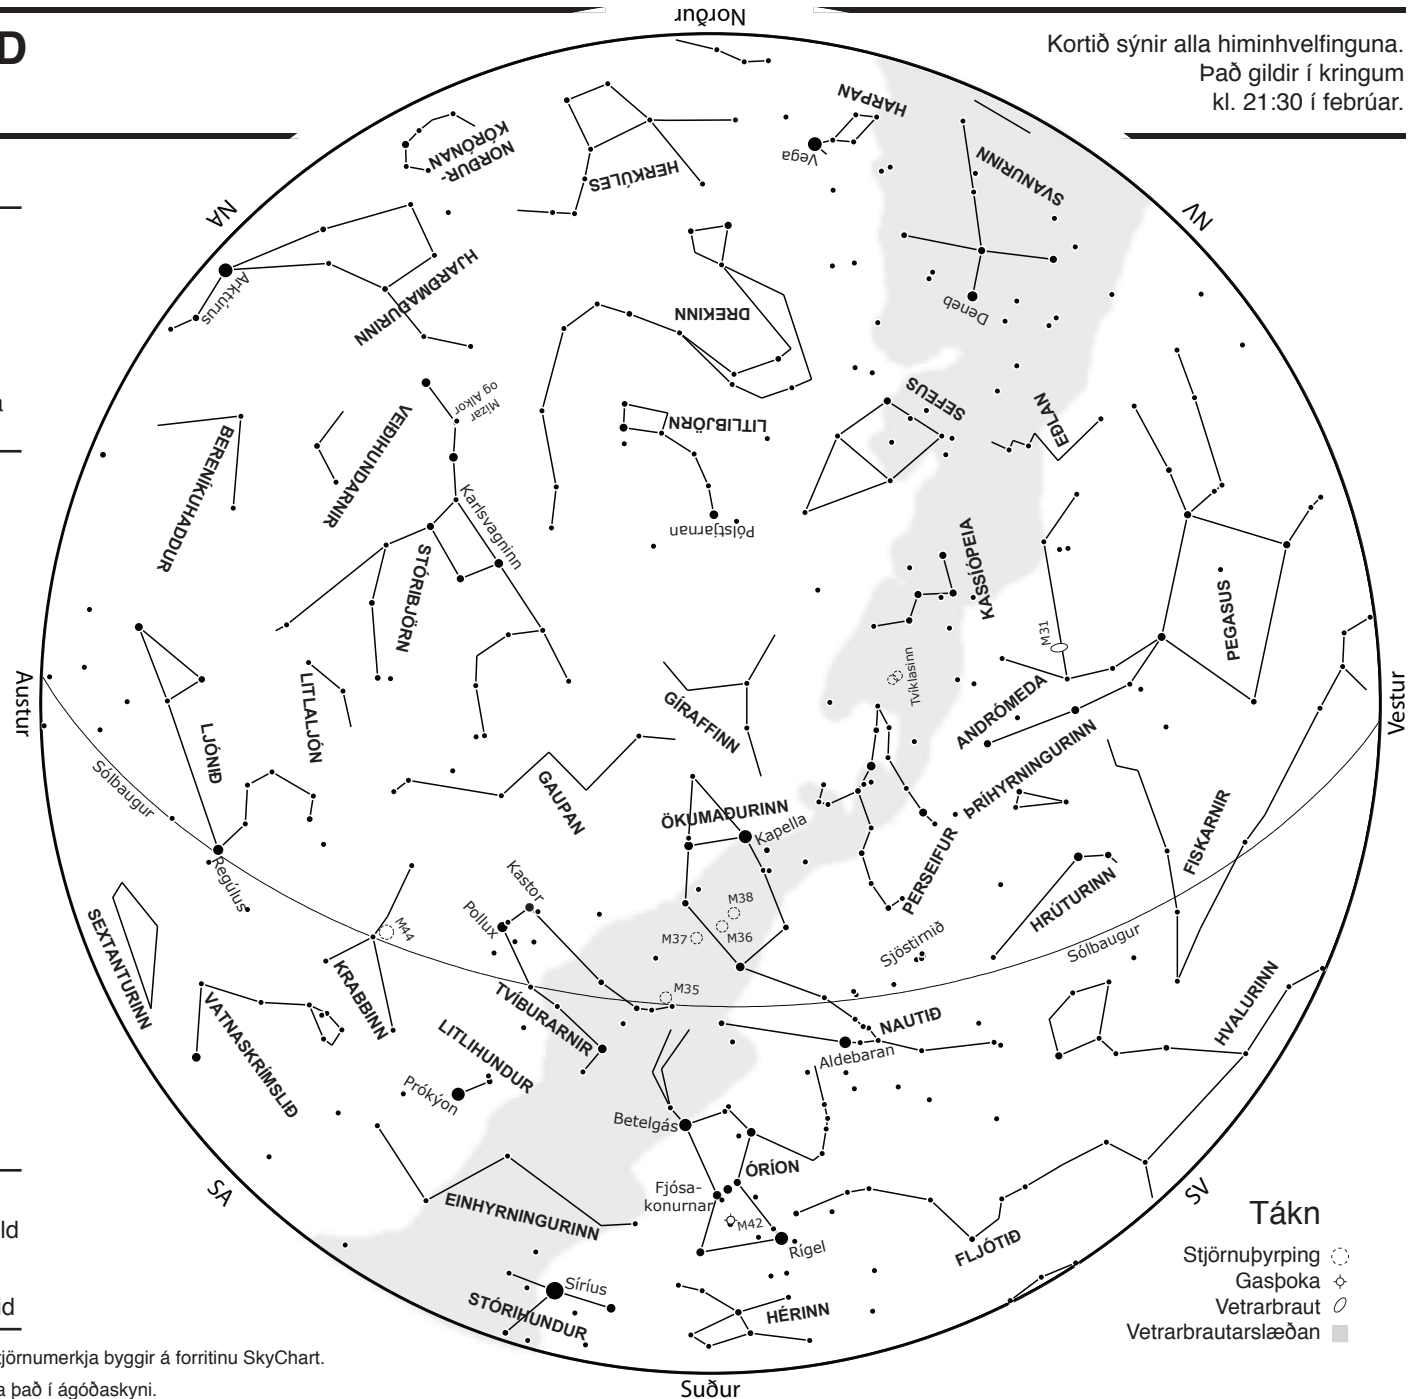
D

Norður

Kortið sýnir alla himinhvelfinguna. Það gildir í kringum kl. 21:30 í febrúar.

NA

NV

HARPAN

Vega

SVANURINN

NORÐUR-KÓRÓNAN

HERKÚLES

HJARÐMAÐURINN

Arktúrus

DREKINN

Deneb

SEFEUS

EÐLAN

Mizar og Alkor

VEIÐIHUNDARNIR

LITLIBJÖRN

BERENÍKUHADDUR

Karlsvagninn

Pólstjarnan

KASSÍÓPEIA

STÓRIBJÖRN

PEGASUS

M31

Tvíklasinn

LITLALJÓN

GÍRAFFINN

ANDRÓMEDA

Austur

LJÓNIÐ

Vestur

PRÍHYRNINGURINN

Sólbaugur

GAUPAN

ÖKUMAÐURINN

Kapella

FISKARNIR

Regúlus

PERSEIFUR

Kastor

HRÚTURINN

M38

SEXTANTURINN

M44

Pollux

M37

M36

Sjöstirnið

Sólbaugur

KRABBINN

TVÍBURARNIR

M35

HVALURINN

VATNASKRÍMSLIÐ

NAUTIÐ

LITLIHUNDUR

Aldebaran

Prókýon

Betelgás

ÓRÍON

SA

Fjósakonurnar

SV

Tákn

EINHYRNINGURINN

M42

Rígel

FLJÓTIÐ

Stjörnuþyrping

Sírius

Gasþoka

STÓRIHUNDUR

HÉRINN

Vetrarbraut

Vetrarbrautarslæðan

Suður

ld

d

jörnumerkja byggir á forritinu SkyChart.

a það í ágóðaskyni.